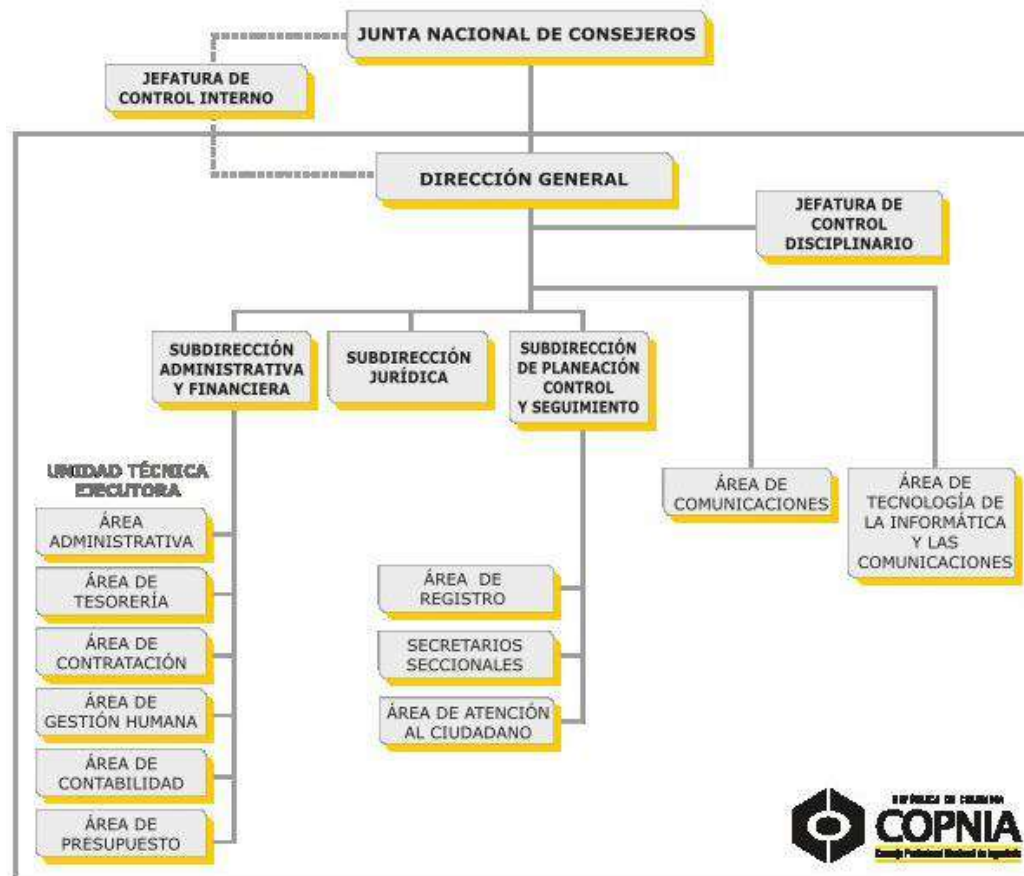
JUNTA NACIONAL DE CONSEJEROS

JEFATURA DE CONTROL INTERNO

DIRECCIÓN GENERAL

JEFATURA DE CONTROL DISCIPLINARIO

SUBDIRECCIÓN ADMINISTRATIVA Y FINANCIERA

SUBDIRECCIÓN JURÍDICA

SUBDIRECCIÓN DE PLANEACIÓN CONTROL Y SEGUIMIENTO

ÁREA DE COMUNICACIONES

ÁREA DE TECNOLOGÍA DE LA INFORMÁTICA Y LAS COMUNICACIONES

UNIDAD TÉCNICA EJECUTORA

ÁREA ADMINISTRATIVA

ÁREA DE TESORERÍA

ÁREA DE CONTRATACIÓN

ÁREA DE GESTIÓN HUMANA

ÁREA DE CONTABILIDAD

ÁREA DE PRESUPUESTO

ÁREA DE REGISTRO

SECRETARIOS SECCIONALES

ÁREA DE ATENCIÓN AL CIUDADANO

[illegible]
COPNIA
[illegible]